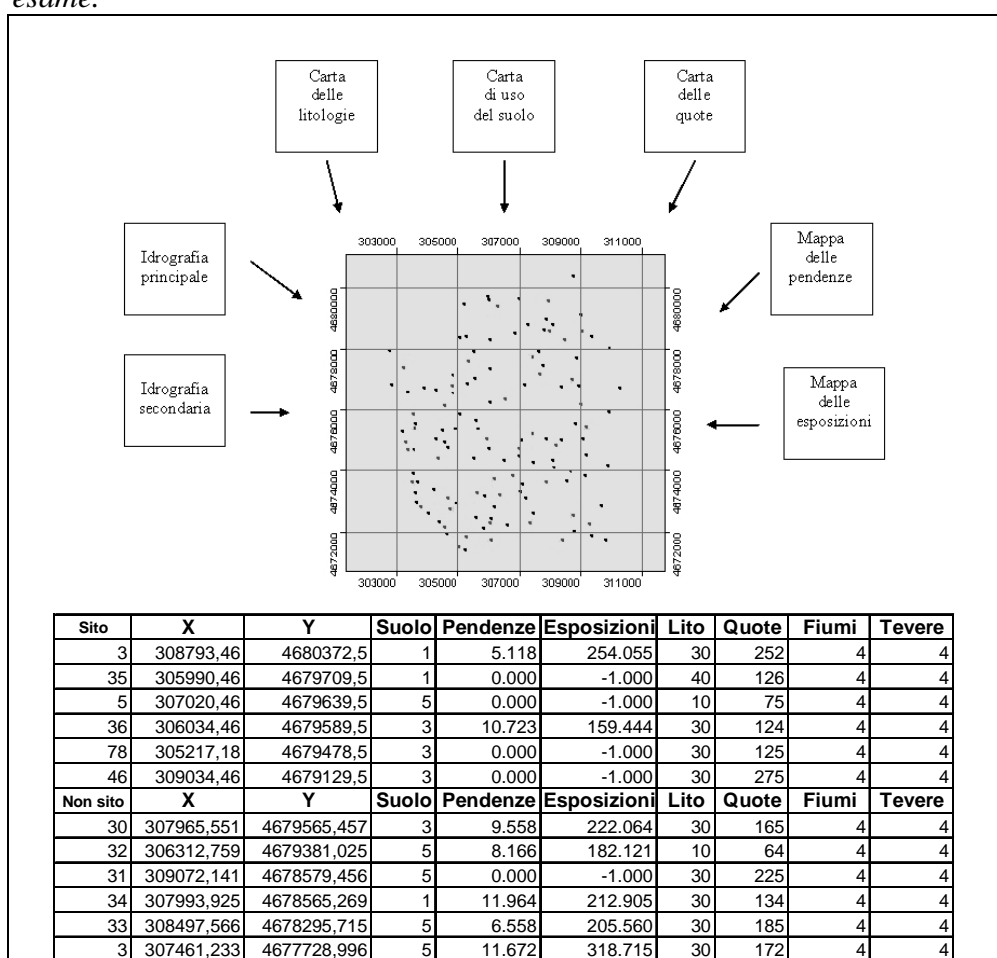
esame.

Carta delle litologie

Carta di uso del suolo

Carta delle quote

Idrografia principale

Mappa delle pendenze

Idrografia secondaria

Mappa delle esposizioni

303000 305000 307000 309000 311000

4680000 4678000 4676000 4674000 4672000

4680000 4678000 4676000 4674000 4672000

303000 305000 307000 309000 311000

| Sito | X | Y | Suolo | Pendenze | Esposizioni | Lito | Quote | Fiumi | Tevere |
|---|---|---|---|---|---|---|---|---|---|
| 3 | 308793,46 | 4680372,5 | 1 | 5.118 | 254.055 | 30 | 252 | 4 | 4 |
| 35 | 305990,46 | 4679709,5 | 1 | 0.000 | -1.000 | 40 | 126 | 4 | 4 |
| 5 | 307020,46 | 4679639,5 | 5 | 0.000 | -1.000 | 10 | 75 | 4 | 4 |
| 36 | 306034,46 | 4679589,5 | 3 | 10.723 | 159.444 | 30 | 124 | 4 | 4 |
| 78 | 305217,18 | 4679478,5 | 3 | 0.000 | -1.000 | 30 | 125 | 4 | 4 |
| 46 | 309034,46 | 4679129,5 | 3 | 0.000 | -1.000 | 30 | 275 | 4 | 4 |
| Non sito | X | Y | Suolo | Pendenze | Esposizioni | Lito | Quote | Fiumi | Tevere |
| 30 | 307965,551 | 4679565,457 | 3 | 9.558 | 222.064 | 30 | 165 | 4 | 4 |
| 32 | 306312,759 | 4679381,025 | 5 | 8.166 | 182.121 | 10 | 64 | 4 | 4 |
| 31 | 309072,141 | 4678579,456 | 5 | 0.000 | -1.000 | 30 | 225 | 4 | 4 |
| 34 | 307993,925 | 4678565,269 | 1 | 11.964 | 212.905 | 30 | 134 | 4 | 4 |
| 33 | 308497,566 | 4678295,715 | 5 | 6.558 | 205.560 | 30 | 185 | 4 | 4 |
| 3 | 307461,233 | 4677728,996 | 5 | 11.672 | 318.715 | 30 | 172 | 4 | 4 |